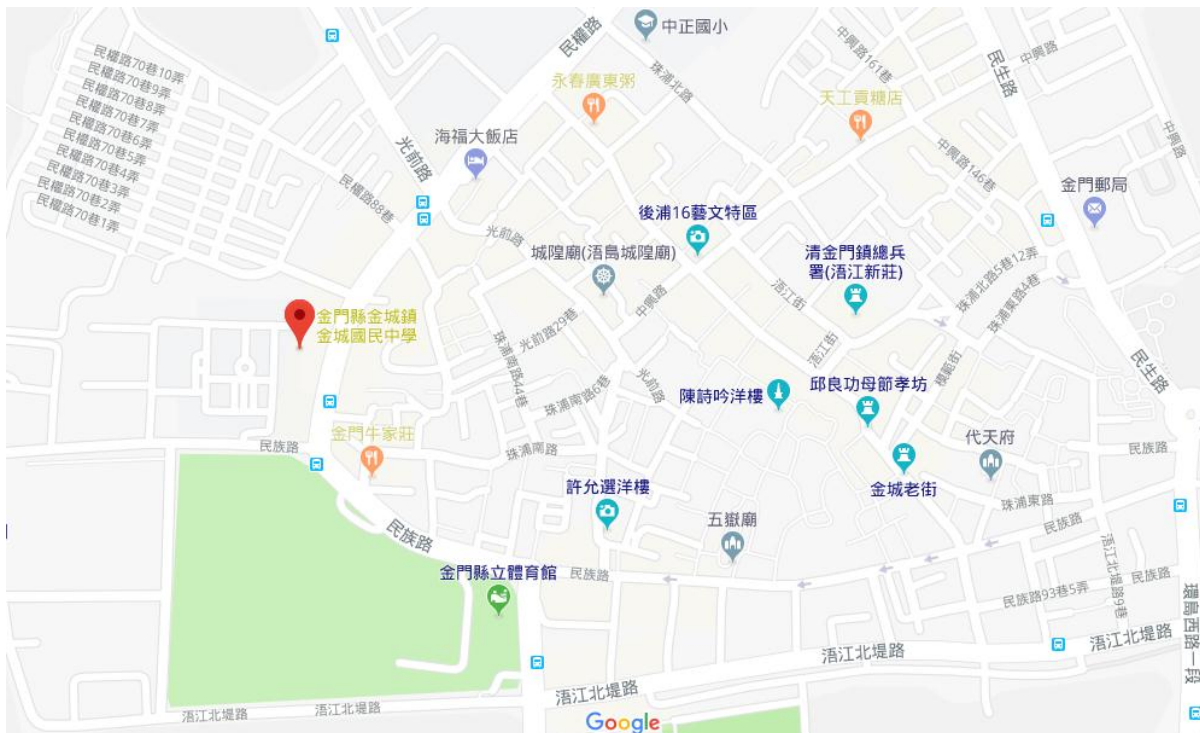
民權路
中正國小
民權路70巷10弄
民權路70巷9弄
民權路70巷8弄
民權路70巷7弄
民權路70巷6弄
民權路70巷5弄
民權路70巷4弄
民權路70巷3弄
民權路70巷2弄
民權路70巷1弄
永春廣東粥
珠浦北路
中興路161巷
天工貢糖店
民生路
中興路
中興路
海福大飯店
光前路
民權路88巷
中興路146巷
金門郵局
後浦16藝文特區
光前路
城隍廟(浯島城隍廟)
清金門鎮總兵署(浯江新莊)
珠浦北路5巷12弄
珠浦東路4巷
浯江街
金門縣金城鎮金城國民中學
光前路29巷
中興路
浯江街
珠浦南路4巷
珠浦南路6巷
光前路
陳詩吟洋樓
邱良功母節孝坊
民生路
金門牛家莊
民族路
珠浦南路
代天府
民族路
金城老街
許允選洋樓
珠浦東路
民族路
五嶽廟
民族路
金門縣立體育館
民族路
浯江北堤路9巷
民族路
民族路93巷5弄
環島西路一段
浯江北堤路
浯江北堤路
浯江北堤路
浯江北堤路
浯江北堤路
Google